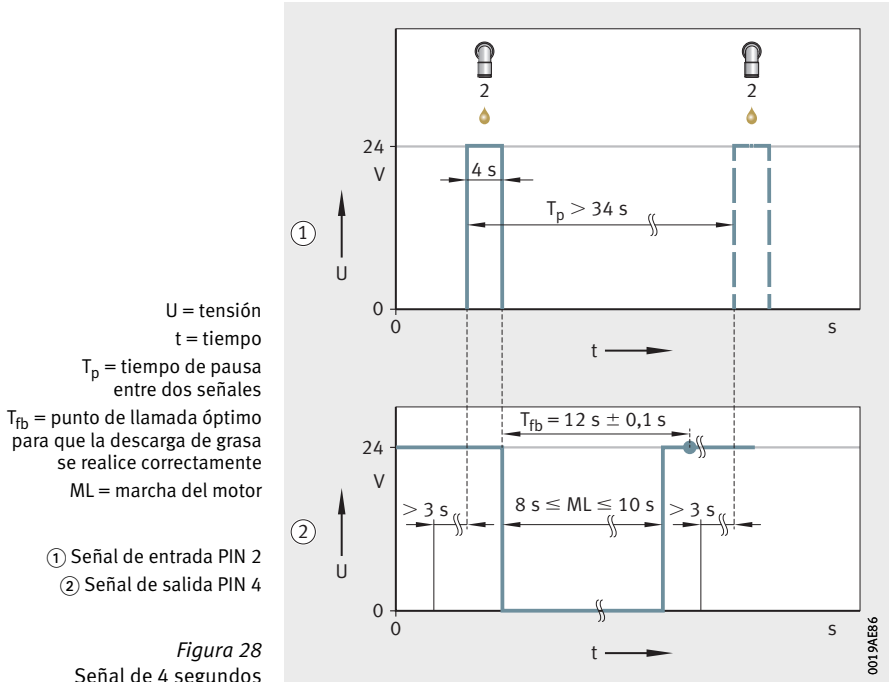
U = tensión
t = tiempo
$T_p$ = tiempo de pausa entre dos señales
$T_{fb}$ = punto de llamada óptimo para que la descarga de grasa se realice correctamente
ML = marcha del motor

① Señal de entrada PIN 2
② Señal de salida PIN 4

*Figura 28*
Señal de 4 segundos

2
2
24
V
4 s
$T_p > 34$ s
①
U
0
0
s
t

$T_{fb} = 12$ s $\pm$ 0,1 s
24
V
$>$ 3 s
8 s $\leq$ ML $\leq$ 10 s
$>$ 3 s
②
U
0
0
s
t

0019AE86